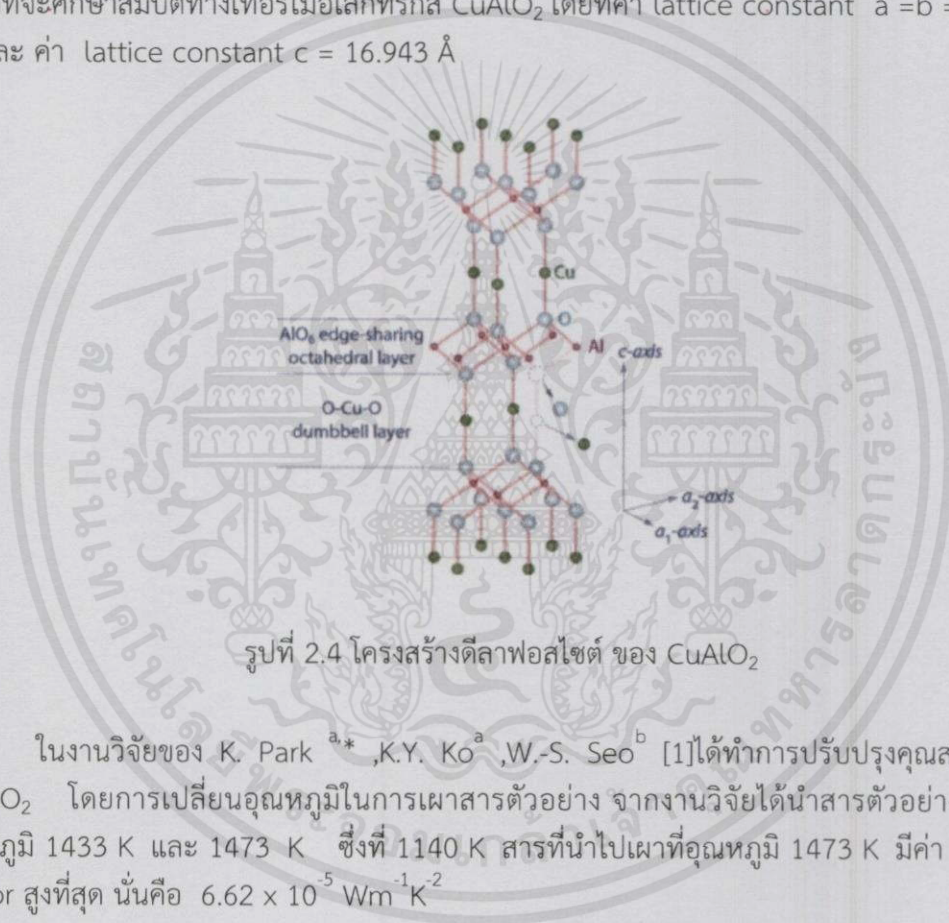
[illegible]จะศึกษาสมบัติทางเทอร์โมอิเล็กทริกส์ $CuAlO_2$ โดยที่ค่า lattice constant a = b = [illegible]
และ ค่า lattice constant c = 16.943 Å

Cu
O
Al
$AlO_6$ edge-sharing octahedral layer
O-Cu-O dumbbell layer
c-axis
$a_2$-axis
$a_1$-axis

รูปที่ 2.4 โครงสร้างดีลาฟอสไซต์ ของ $CuAlO_2$

ในงานวิจัยของ K. Park $^{a,*}$ ,K.Y. Ko$^{a}$ ,W.-S. Seo$^{b}$ [1]ได้ทำการปรับปรุงคุณส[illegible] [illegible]$O_2$ โดยการเปลี่ยนอุณหภูมิในการเผาสารตัวอย่าง จากงานวิจัยได้นำสารตัวอย่า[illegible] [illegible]ภูมิ 1433 K และ 1473 K ซึ่งที่ 1140 K สารที่นำไปเผาที่อุณหภูมิ 1473 K มีค่า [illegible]r สูงที่สุด นั่นคือ $6.62 \times 10^{-5}$ $Wm^{-1}K^{-2}$